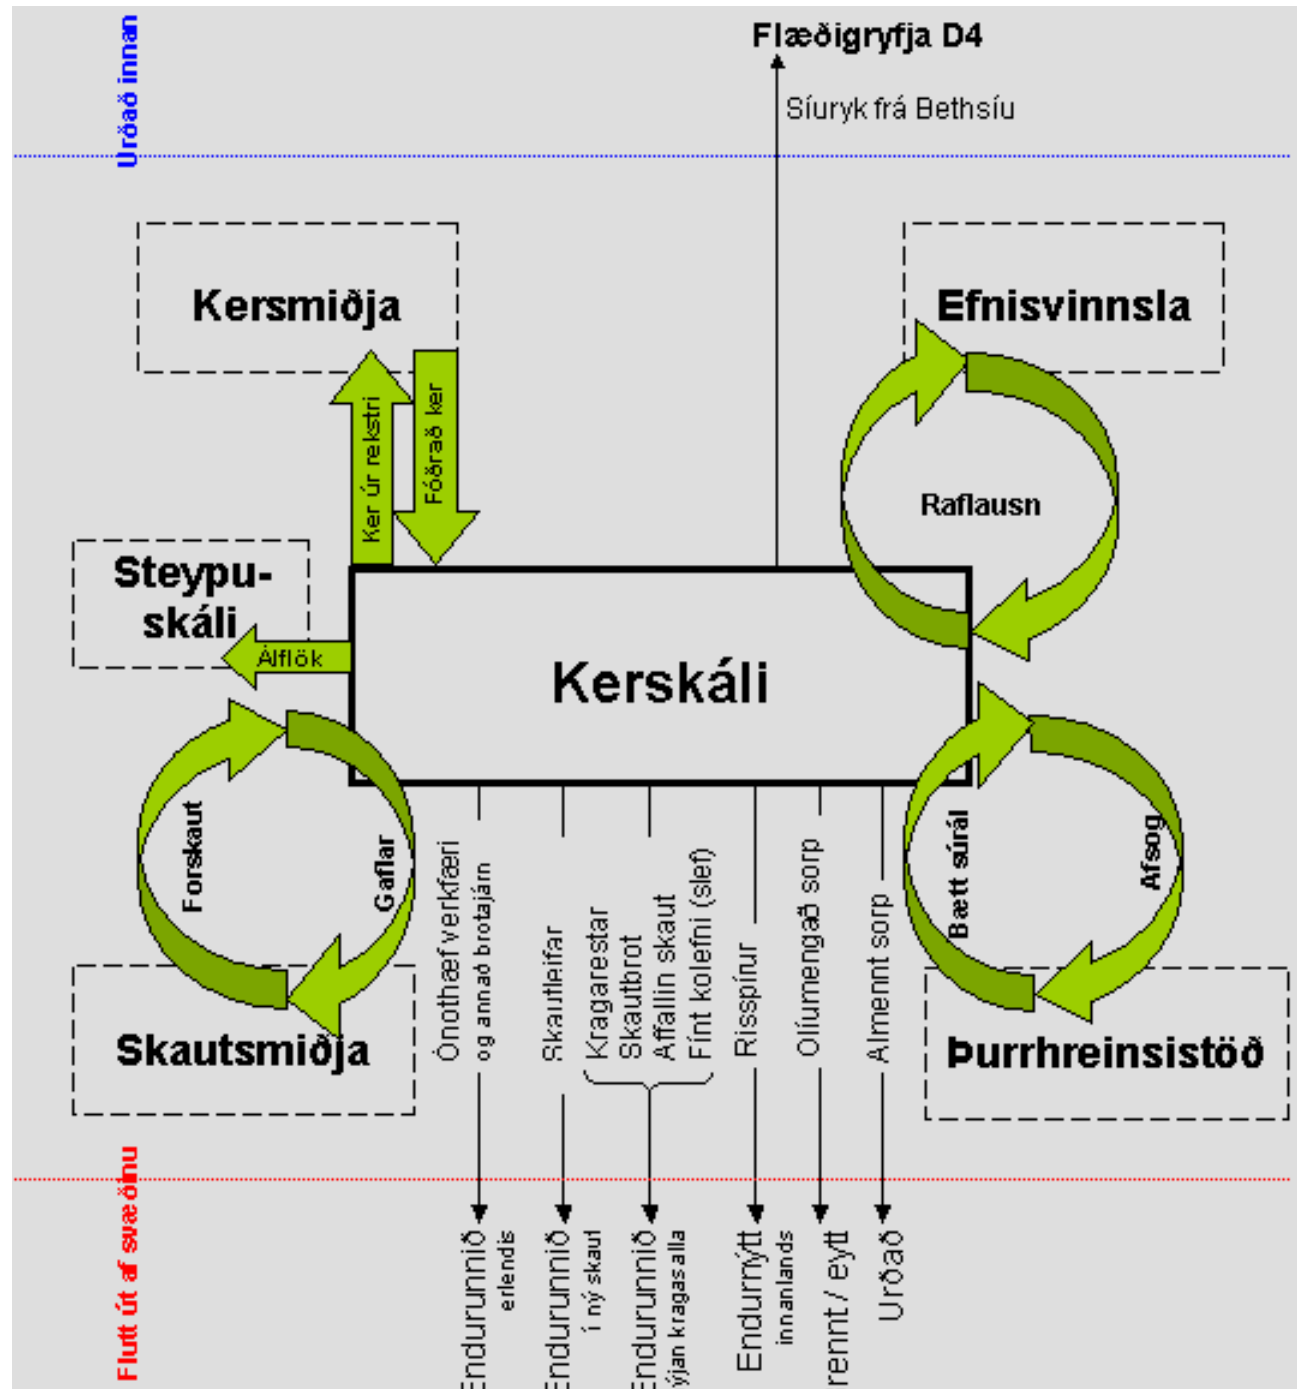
Urðað innan

Flæðigryfja D4

Síuryk frá Bethsíu

Kersmiðja

Ker úr rekstri

Fóðrað ker

Efnisvinnsla

Raflausn

Steypuskáli

Álflök

Kerskáli

Forskaut

Gaflar

Skautsmiðja

Bætt súrál

Afsog

Þurrhreinsistöð

Ónothæf verkfæri og annað brotajárn

Skautleifar

Kragarestar
Skautbrot
Affallin skaut
Fínt kolefni (slef)

Risspínur

Olíumengað sorp

Almennt sorp

Flutt út af svæðinu

Endurunnið erlendis

Endurunnið í ný skaut

Endurunnið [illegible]ýjan kragasalla

Endurnýtt innanlands

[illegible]rennt / eytt

Urðað